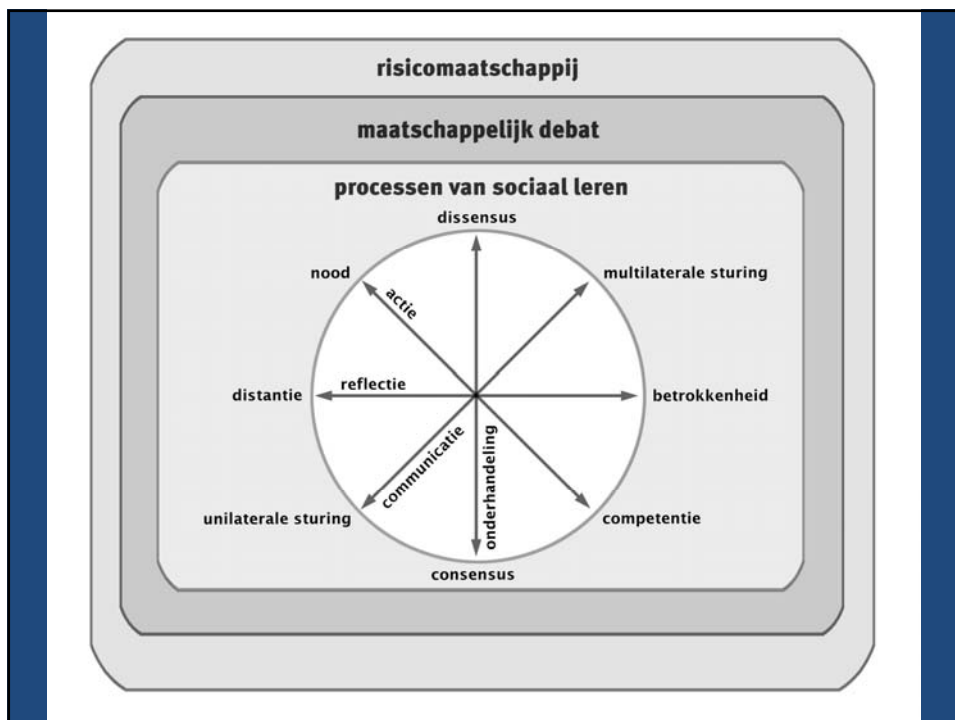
risicomaatschappij

maatschappelijk debat

processen van sociaal leren

dissensus

nood

multilaterale sturing

actie

distantie

reflectie

betrokkenheid

communicatie

onderhandeling

unilaterale sturing

competentie

consensus